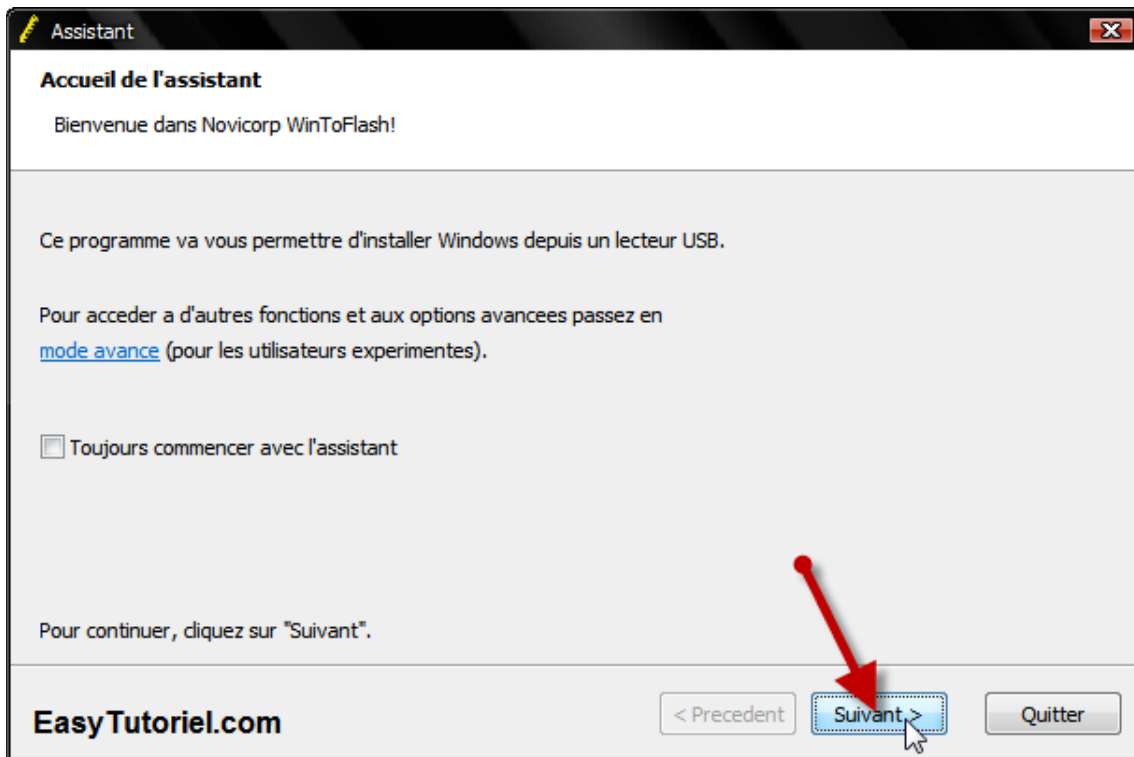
Assistant

Accueil de l'assistant

Bienvenue dans Novicorp WinToFlash!

Ce programme va vous permettre d'installer Windows depuis un lecteur USB.

Pour acceder a d'autres fonctions et aux options avancees passez en mode avance (pour les utilisateurs experimentes).

Toujours commencer avec l'assistant

Pour continuer, cliquez sur "Suivant".

EasyTutoriel.com

< Precedent

Suivant >

Quitter